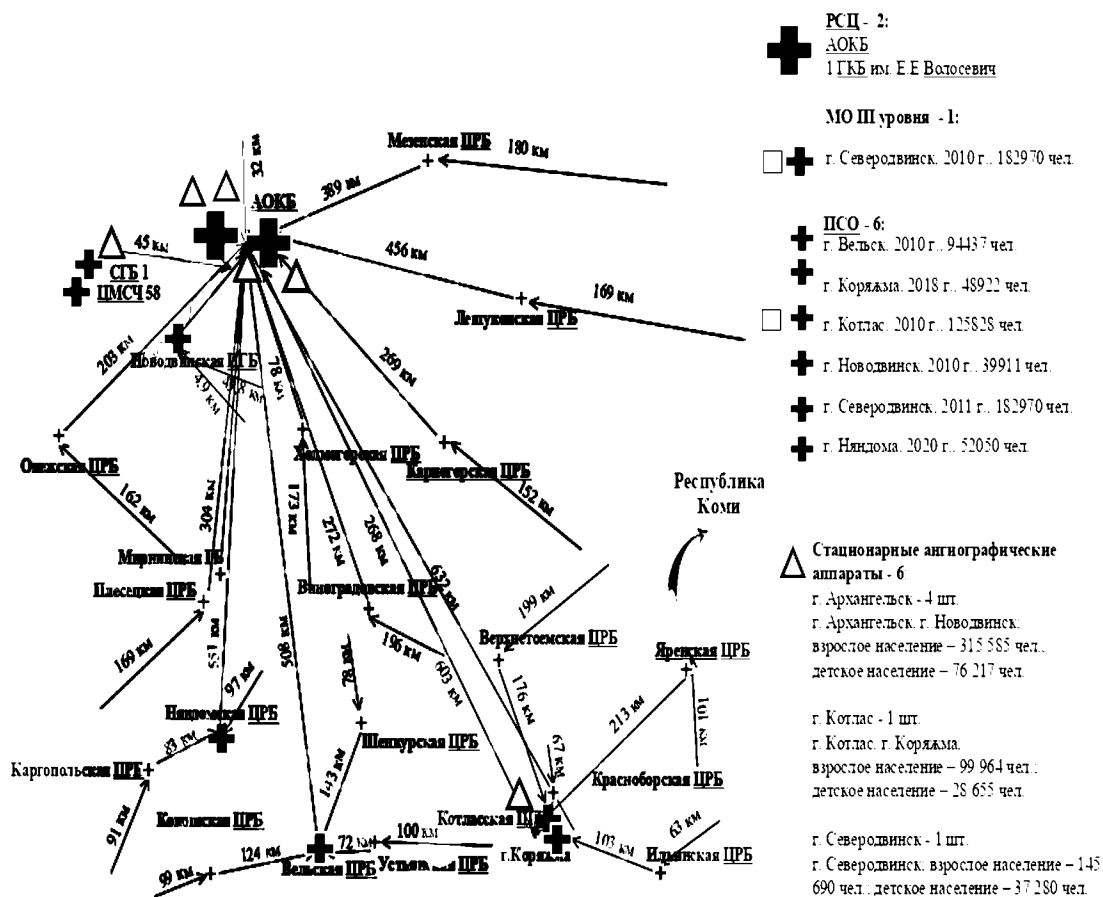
РСЦ - 2:
АОКБ
1 ГКБ им. Е.Е Волосевич

МО III уровня - 1:
г. Северодвинск. 2010 г., 182970 чел.

ПСО - 6:
г. Вельск. 2010 г., 94437 чел.
г. Коряжма. 2018 г., 48922 чел.
г. Котлас. 2010 г., 125828 чел.
г. Новодвинск. 2010 г., 39911 чел.
г. Северодвинск. 2011 г., 182970 чел.
г. Няндома. 2020 г., 52050 чел.

Республика Коми

Стационарные ангиографические аппараты - 6
г. Архангельск - 4 шт.
г. Архангельск, г. Новодвинск,
взрослое население – 315 585 чел.,
детское население – 76 217 чел.

г. Котлас - 1 шт.
г. Котлас, г. Коряжма,
взрослое население – 99 964 чел.,
детское население – 28 655 чел.

г. Северодвинск - 1 шт.
г. Северодвинск, взрослое население – 145 690 чел., детское население – 37 280 чел.

32 км
АОКБ
389 км
Мезенская ЦРБ
180 км
45 км
СГБ 1
ЦМСЧ 58
456 км
169 км
Лешуконская ЦРБ
203 км
Новодвинская ГГБ
40 км
388 км
78 км
269 км
Онежская ЦРБ
Холмогорская ЦРБ
Карпогорская ЦРБ
162 км
304 км
173 км
272 км
268 км
152 км
Мирнинская ГБ
Плесецкая ЦРБ
Виноградовская ЦРБ
632 км
199 км
169 км
551 км
508 км
78 км
196 км
603 км
Верхнетоемская ЦРБ
97 км
176 км
Яренская ЦРБ
Няндомская ЦРБ
101 км
213 км
83 км
Шенкурская ЦРБ
67 км
Каргопольская ЦРБ
143 км
Красноборская ЦРБ
91 км
Коношская ЦРБ
Котласская ЦРБ
103 км
63 км
124 км
72 км
100 км
Ильинская ЦРБ
99 км
Вельская ЦРБ
Устьянская ЦРБ
г.Коряжма